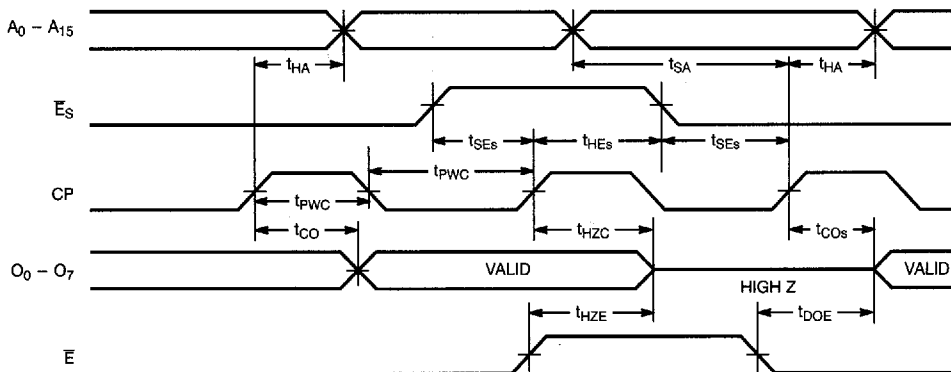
$A_0 - A_{15}$

$t_{HA}$

$t_{SA}$

$t_{HA}$

$\overline{E}_S$

$t_{SEs}$

$t_{HEs}$

$t_{SEs}$

CP

$t_{PWC}$

$t_{PWC}$

$t_{CO}$

$t_{HZC}$

$t_{COs}$

$O_0 - O_7$

VALID

HIGH Z

VALID

$t_{HZE}$

$t_{DOE}$

$\overline{E}$